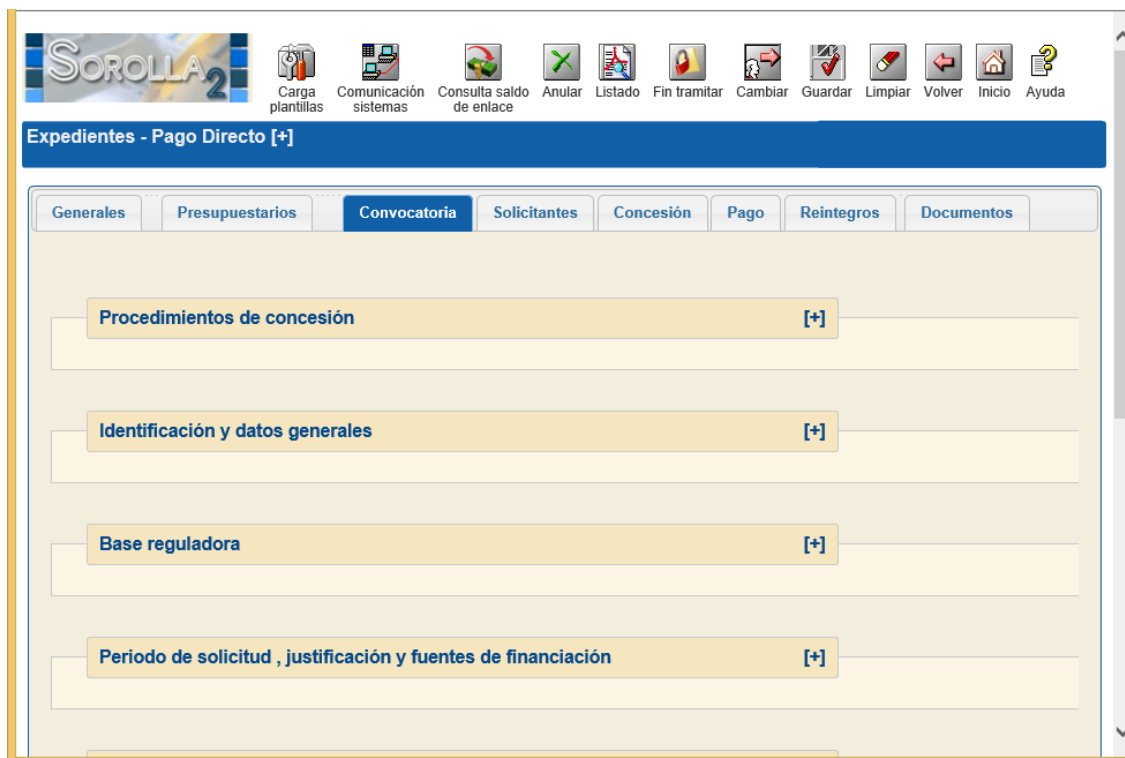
SOROLLA 2

Carga plantillas
Comunicación sistemas
Consulta saldo de enlace
Anular
Listado
Fin tramitar
Cambiar
Guardar
Limpiar
Volver
Inicio
Ayuda

Expedientes - Pago Directo [+]

Generales
Presupuestarios
Convocatoria
Solicitantes
Concesión
Pago
Reintegros
Documentos

Procedimientos de concesión [+]

Identificación y datos generales [+]

Base reguladora [+]

Periodo de solicitud , justificación y fuentes de financiación [+]